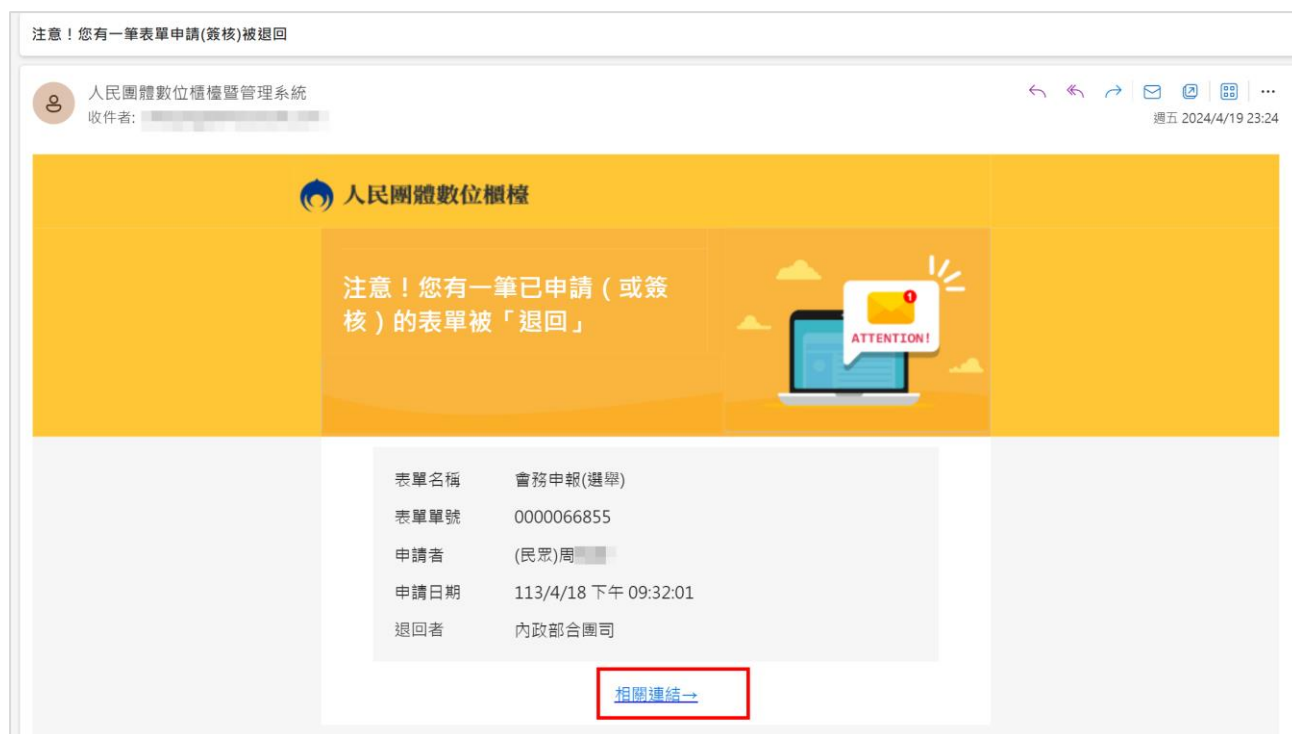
注意！您有一筆表單申請(簽核)被退回

人民團體數位櫃檯暨管理系統
收件者: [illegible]

週五 2024/4/19 23:24

人民團體數位櫃檯

注意！您有一筆已申請（或簽核）的表單被「退回」

1
ATTENTION!

| 表單名稱 | 會務申報(選舉) |
|---|---|
| 表單單號 | 0000066855 |
| 申請者 | (民眾)周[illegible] |
| 申請日期 | 113/4/18 下午 09:32:01 |
| 退回者 | 內政部合團司 |

相關連結→